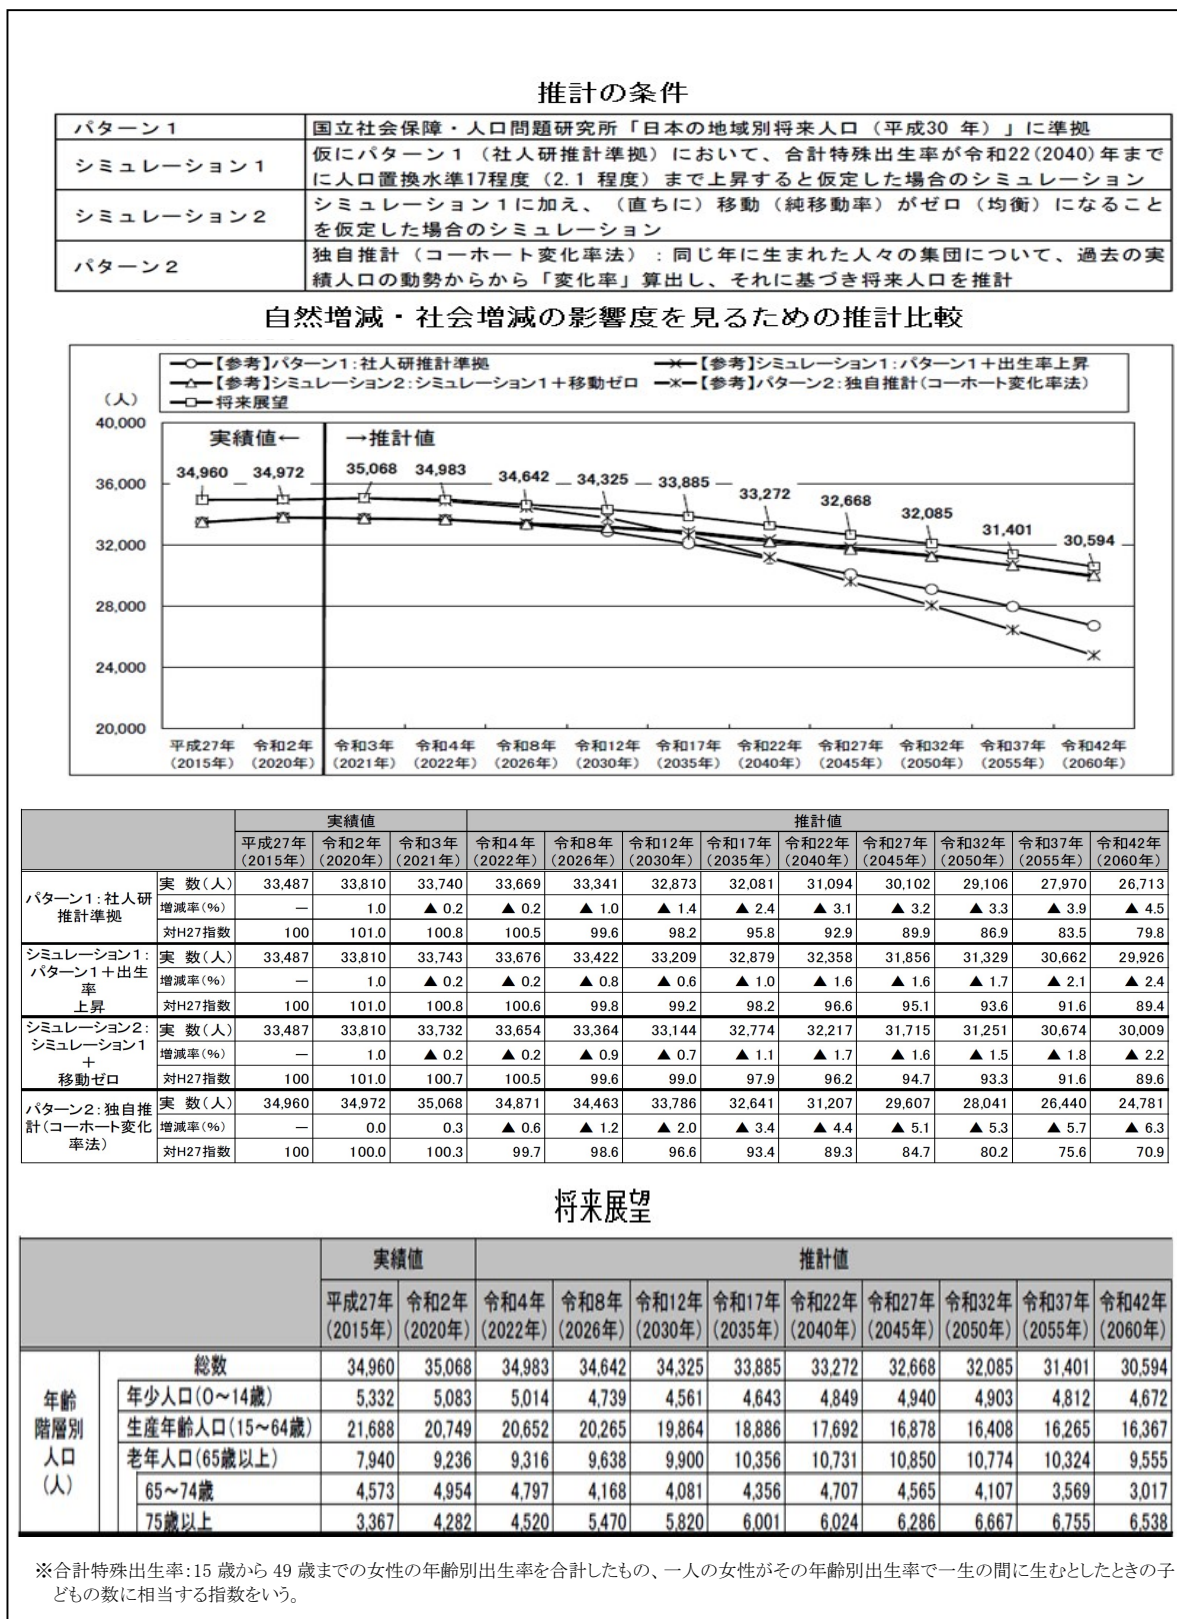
推計の条件

| パターン1 | 国立社会保障・人口問題研究所「日本の地域別将来人口（平成30 年）」に準拠 |
|---|---|
| シミュレーション1 | 仮にパターン１（社人研推計準拠）において、合計特殊出生率が令和22(2040)年までに人口置換水準17程度（2.1 程度）まで上昇すると仮定した場合のシミュレーション |
| シミュレーション2 | シミュレーション１に加え、（直ちに）移動（純移動率）がゼロ（均衡）になることを仮定した場合のシミュレーション |
| パターン2 | 独自推計（コーホート変化率法）：同じ年に生まれた人々の集団について、過去の実績人口の動勢からから「変化率」算出し、それに基づき将来人口を推計 |

自然増減・社会増減の影響度を見るための推計比較

【参考】パターン1：社人研推計準拠
【参考】シミュレーション1：パターン1＋出生率上昇
【参考】シミュレーション2：シミュレーション1＋移動ゼロ
【参考】パターン2：独自推計（コーホート変化率法）
将来展望

（人）
40,000
36,000
32,000
28,000
24,000
20,000

実績値←
→推計値

34,960 34,972 35,068 34,983 34,642 34,325 33,885 33,272 32,668 32,085 31,401 30,594

平成27年（2015年） 令和2年（2020年） 令和3年（2021年） 令和4年（2022年） 令和8年（2026年） 令和12年（2030年） 令和17年（2035年） 令和22年（2040年） 令和27年（2045年） 令和32年（2050年） 令和37年（2055年） 令和42年（2060年）

| | | 実績値 | | | 推計値 | | | | | | | | |
|---|---|---|---|---|---|---|---|---|---|---|---|---|---|
| | | 平成27年（2015年） | 令和2年（2020年） | 令和3年（2021年） | 令和4年（2022年） | 令和8年（2026年） | 令和12年（2030年） | 令和17年（2035年） | 令和22年（2040年） | 令和27年（2045年） | 令和32年（2050年） | 令和37年（2055年） | 令和42年（2060年） |
| パターン1：社人研推計準拠 | 実 数（人） | 33,487 | 33,810 | 33,740 | 33,669 | 33,341 | 32,873 | 32,081 | 31,094 | 30,102 | 29,106 | 27,970 | 26,713 |
| | 増減率（%） | ― | 1.0 | ▲ 0.2 | ▲ 0.2 | ▲ 1.0 | ▲ 1.4 | ▲ 2.4 | ▲ 3.1 | ▲ 3.2 | ▲ 3.3 | ▲ 3.9 | ▲ 4.5 |
| | 対H27指数 | 100 | 101.0 | 100.8 | 100.5 | 99.6 | 98.2 | 95.8 | 92.9 | 89.9 | 86.9 | 83.5 | 79.8 |
| シミュレーション1：パターン1＋出生率上昇 | 実 数（人） | 33,487 | 33,810 | 33,743 | 33,676 | 33,422 | 33,209 | 32,879 | 32,358 | 31,856 | 31,329 | 30,662 | 29,926 |
| | 増減率（%） | ― | 1.0 | ▲ 0.2 | ▲ 0.2 | ▲ 0.8 | ▲ 0.6 | ▲ 1.0 | ▲ 1.6 | ▲ 1.6 | ▲ 1.7 | ▲ 2.1 | ▲ 2.4 |
| | 対H27指数 | 100 | 101.0 | 100.8 | 100.6 | 99.8 | 99.2 | 98.2 | 96.6 | 95.1 | 93.6 | 91.6 | 89.4 |
| シミュレーション2：シミュレーション1＋移動ゼロ | 実 数（人） | 33,487 | 33,810 | 33,732 | 33,654 | 33,364 | 33,144 | 32,774 | 32,217 | 31,715 | 31,251 | 30,674 | 30,009 |
| | 増減率（%） | ― | 1.0 | ▲ 0.2 | ▲ 0.2 | ▲ 0.9 | ▲ 0.7 | ▲ 1.1 | ▲ 1.7 | ▲ 1.6 | ▲ 1.5 | ▲ 1.8 | ▲ 2.2 |
| | 対H27指数 | 100 | 101.0 | 100.7 | 100.5 | 99.6 | 99.0 | 97.9 | 96.2 | 94.7 | 93.3 | 91.6 | 89.6 |
| パターン2：独自推計（コーホート変化率法） | 実 数（人） | 34,960 | 34,972 | 35,068 | 34,871 | 34,463 | 33,786 | 32,641 | 31,207 | 29,607 | 28,041 | 26,440 | 24,781 |
| | 増減率（%） | ― | 0.0 | 0.3 | ▲ 0.6 | ▲ 1.2 | ▲ 2.0 | ▲ 3.4 | ▲ 4.4 | ▲ 5.1 | ▲ 5.3 | ▲ 5.7 | ▲ 6.3 |
| | 対H27指数 | 100 | 100.0 | 100.3 | 99.7 | 98.6 | 96.6 | 93.4 | 89.3 | 84.7 | 80.2 | 75.6 | 70.9 |

将来展望

| | | 実績値 | | 推計値 | | | | | | | | |
|---|---|---|---|---|---|---|---|---|---|---|---|---|
| | | 平成27年（2015年） | 令和2年（2020年） | 令和4年（2022年） | 令和8年（2026年） | 令和12年（2030年） | 令和17年（2035年） | 令和22年（2040年） | 令和27年（2045年） | 令和32年（2050年） | 令和37年（2055年） | 令和42年（2060年） |
| 年齢階層別人口（人） | 総数 | 34,960 | 35,068 | 34,983 | 34,642 | 34,325 | 33,885 | 33,272 | 32,668 | 32,085 | 31,401 | 30,594 |
| | 年少人口（0～14歳） | 5,332 | 5,083 | 5,014 | 4,739 | 4,561 | 4,643 | 4,849 | 4,940 | 4,903 | 4,812 | 4,672 |
| | 生産年齢人口（15～64歳） | 21,688 | 20,749 | 20,652 | 20,265 | 19,864 | 18,886 | 17,692 | 16,878 | 16,408 | 16,265 | 16,367 |
| | 老年人口（65歳以上） | 7,940 | 9,236 | 9,316 | 9,638 | 9,900 | 10,356 | 10,731 | 10,850 | 10,774 | 10,324 | 9,555 |
| | 65～74歳 | 4,573 | 4,954 | 4,797 | 4,168 | 4,081 | 4,356 | 4,707 | 4,565 | 4,107 | 3,569 | 3,017 |
| | 75歳以上 | 3,367 | 4,282 | 4,520 | 5,470 | 5,820 | 6,001 | 6,024 | 6,286 | 6,667 | 6,755 | 6,538 |

※合計特殊出生率：15 歳から 49 歳までの女性の年齢別出生率を合計したもの、一人の女性がその年齢別出生率で一生の間に生むとしたときの子どもの数に相当する指数をいう。